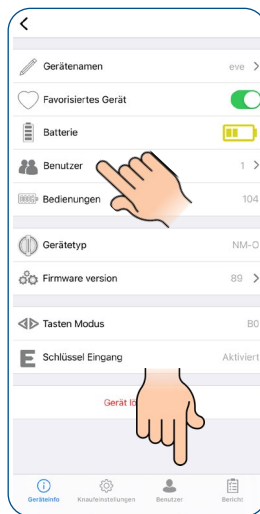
<

Gerätenamen eve >

Favorisiertes Gerät

Batterie

Benutzer 1 >

Bedienungen 104

Gerätetyp NM-O

Firmware version 89 >

Tasten Modus B0

Schlüssel Eingang Aktiviert

Gerät lö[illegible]

Geräteinfo Knaufeinstellungen Benutzer Bericht